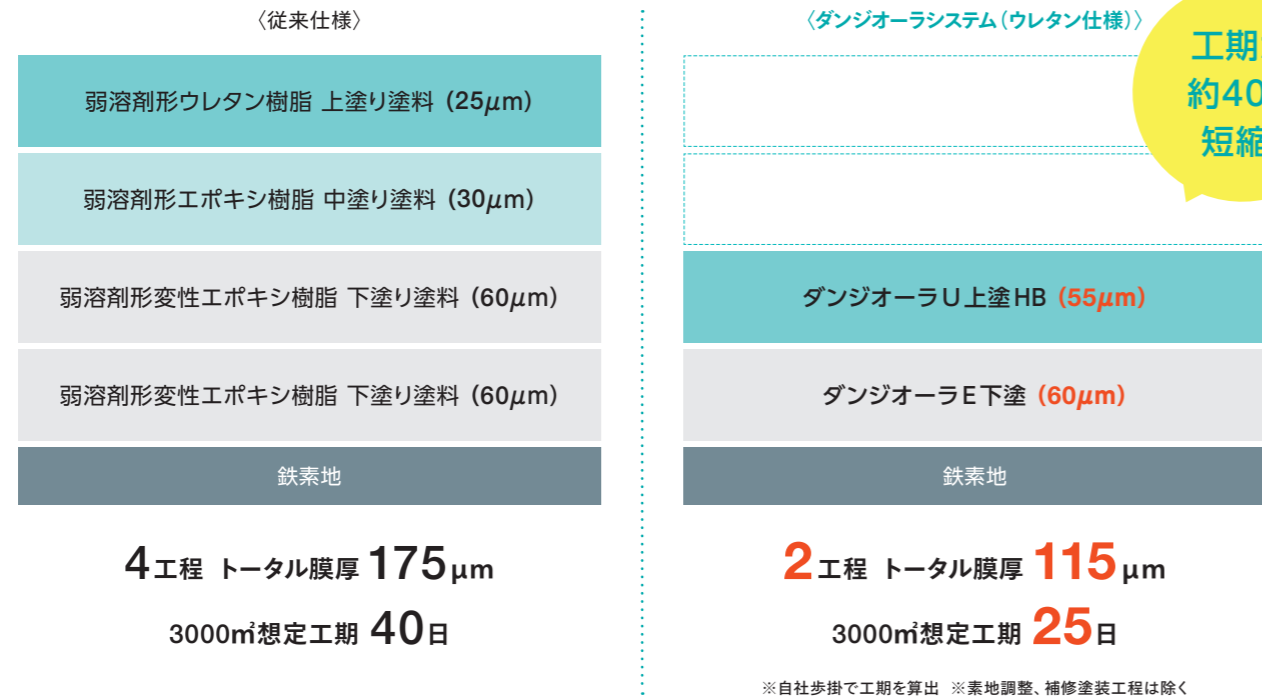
〈従来仕様〉

弱溶剤形ウレタン樹脂 上塗り塗料（25$\mu$m）

弱溶剤形エポキシ樹脂 中塗り塗料（30$\mu$m）

弱溶剤形変性エポキシ樹脂 下塗り塗料（60$\mu$m）

弱溶剤形変性エポキシ樹脂 下塗り塗料（60$\mu$m）

鉄素地

4工程 トータル膜厚 175μm

3000㎡想定工期 40日

〈ダンジオーラシステム（ウレタン仕様）〉

工期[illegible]
約40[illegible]
短縮

ダンジオーラU上塗HB（55$\mu$m）

ダンジオーラE下塗（60$\mu$m）

鉄素地

2工程 トータル膜厚 115μm

3000㎡想定工期 25日

※自社歩掛で工期を算出 ※素地調整、補修塗装工程は除く